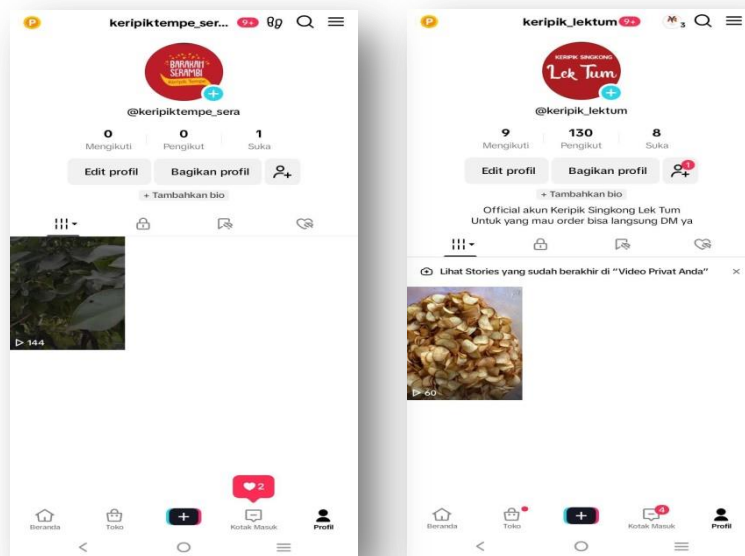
P keripiktempe_ser... 9+

BARAKAH SERAMBI

@keripiktempe_sera

0 Mengikuti | 0 Pengikut | 1 Suka

Edit profil | Bagikan profil

+ Tambahkan bio

▷ 144

2

Beranda | Toko | + | Kotak Masuk | Profil

P keripik_lektum 9+

KERIPIK SINGKONG Lek Tum

@keripik_lektum

9 Mengikuti | 130 Pengikut | 8 Suka

Edit profil | Bagikan profil

+ Tambahkan bio

Official akun Keripik Singkong Lek Tum
Untuk yang mau order bisa langsung DM ya

Lihat Stories yang sudah berakhir di "Video Privat Anda" ×

▷ 60

Beranda | Toko | + | Kotak Masuk | Profil